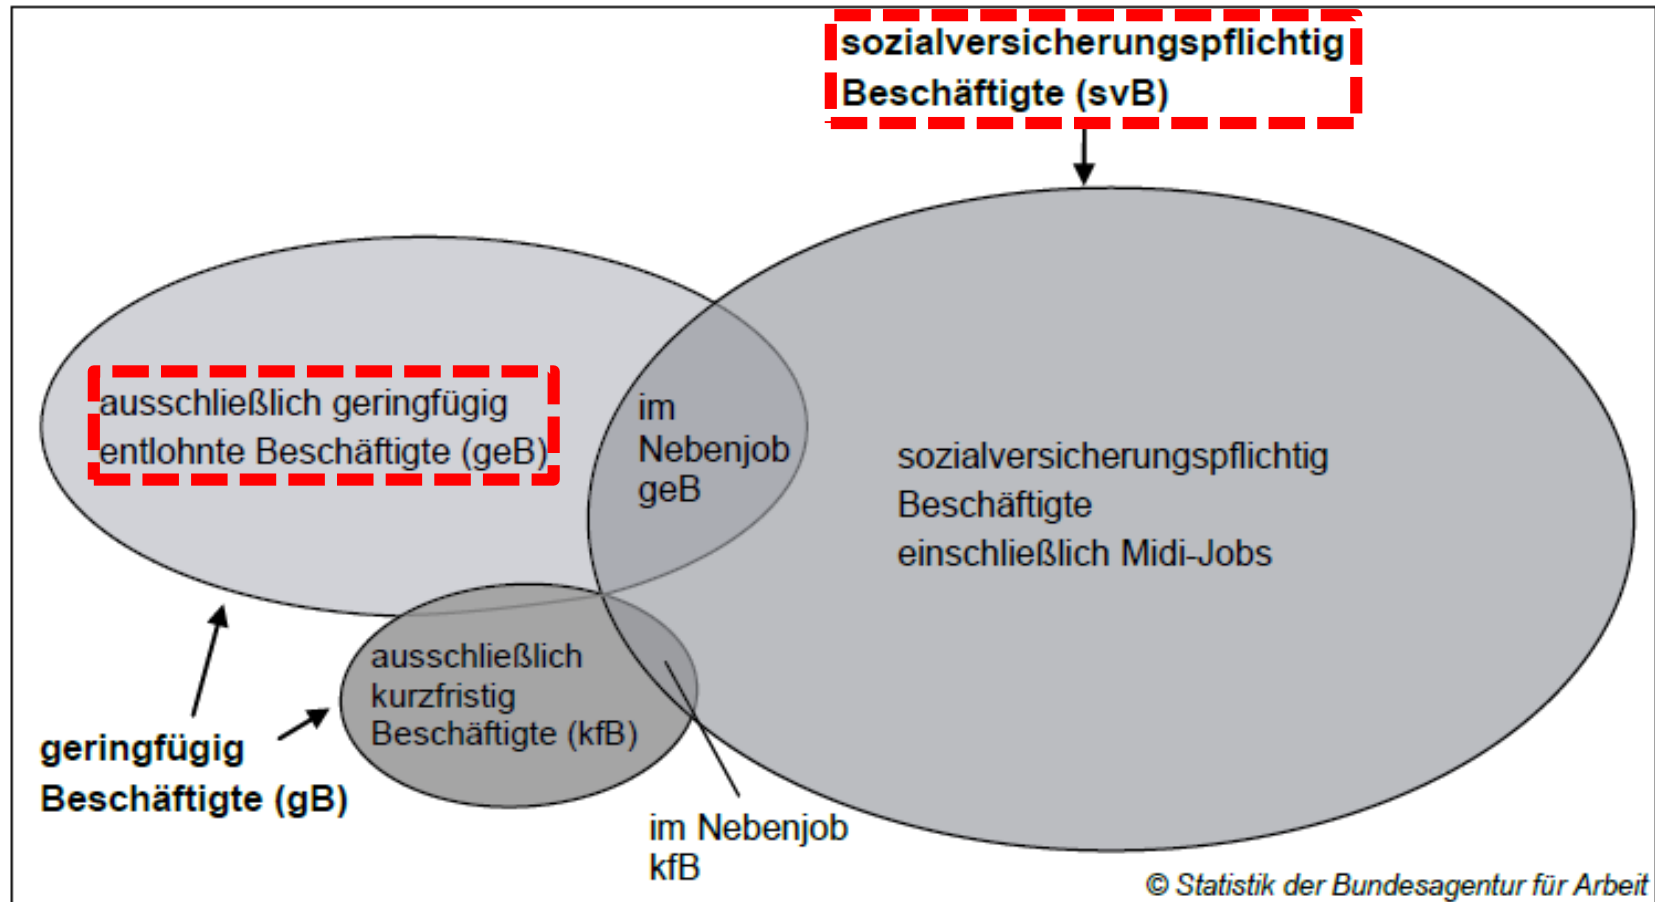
sozialversicherungspflichtig Beschäftigte (svB)

ausschließlich geringfügig entlohnte Beschäftigte (geB)

im Nebenjob geB

sozialversicherungspflichtig Beschäftigte einschließlich Midi-Jobs

ausschließlich kurzfristig Beschäftigte (kfB)

geringfügig Beschäftigte (gB)

im Nebenjob kfB

© Statistik der Bundesagentur für Arbeit